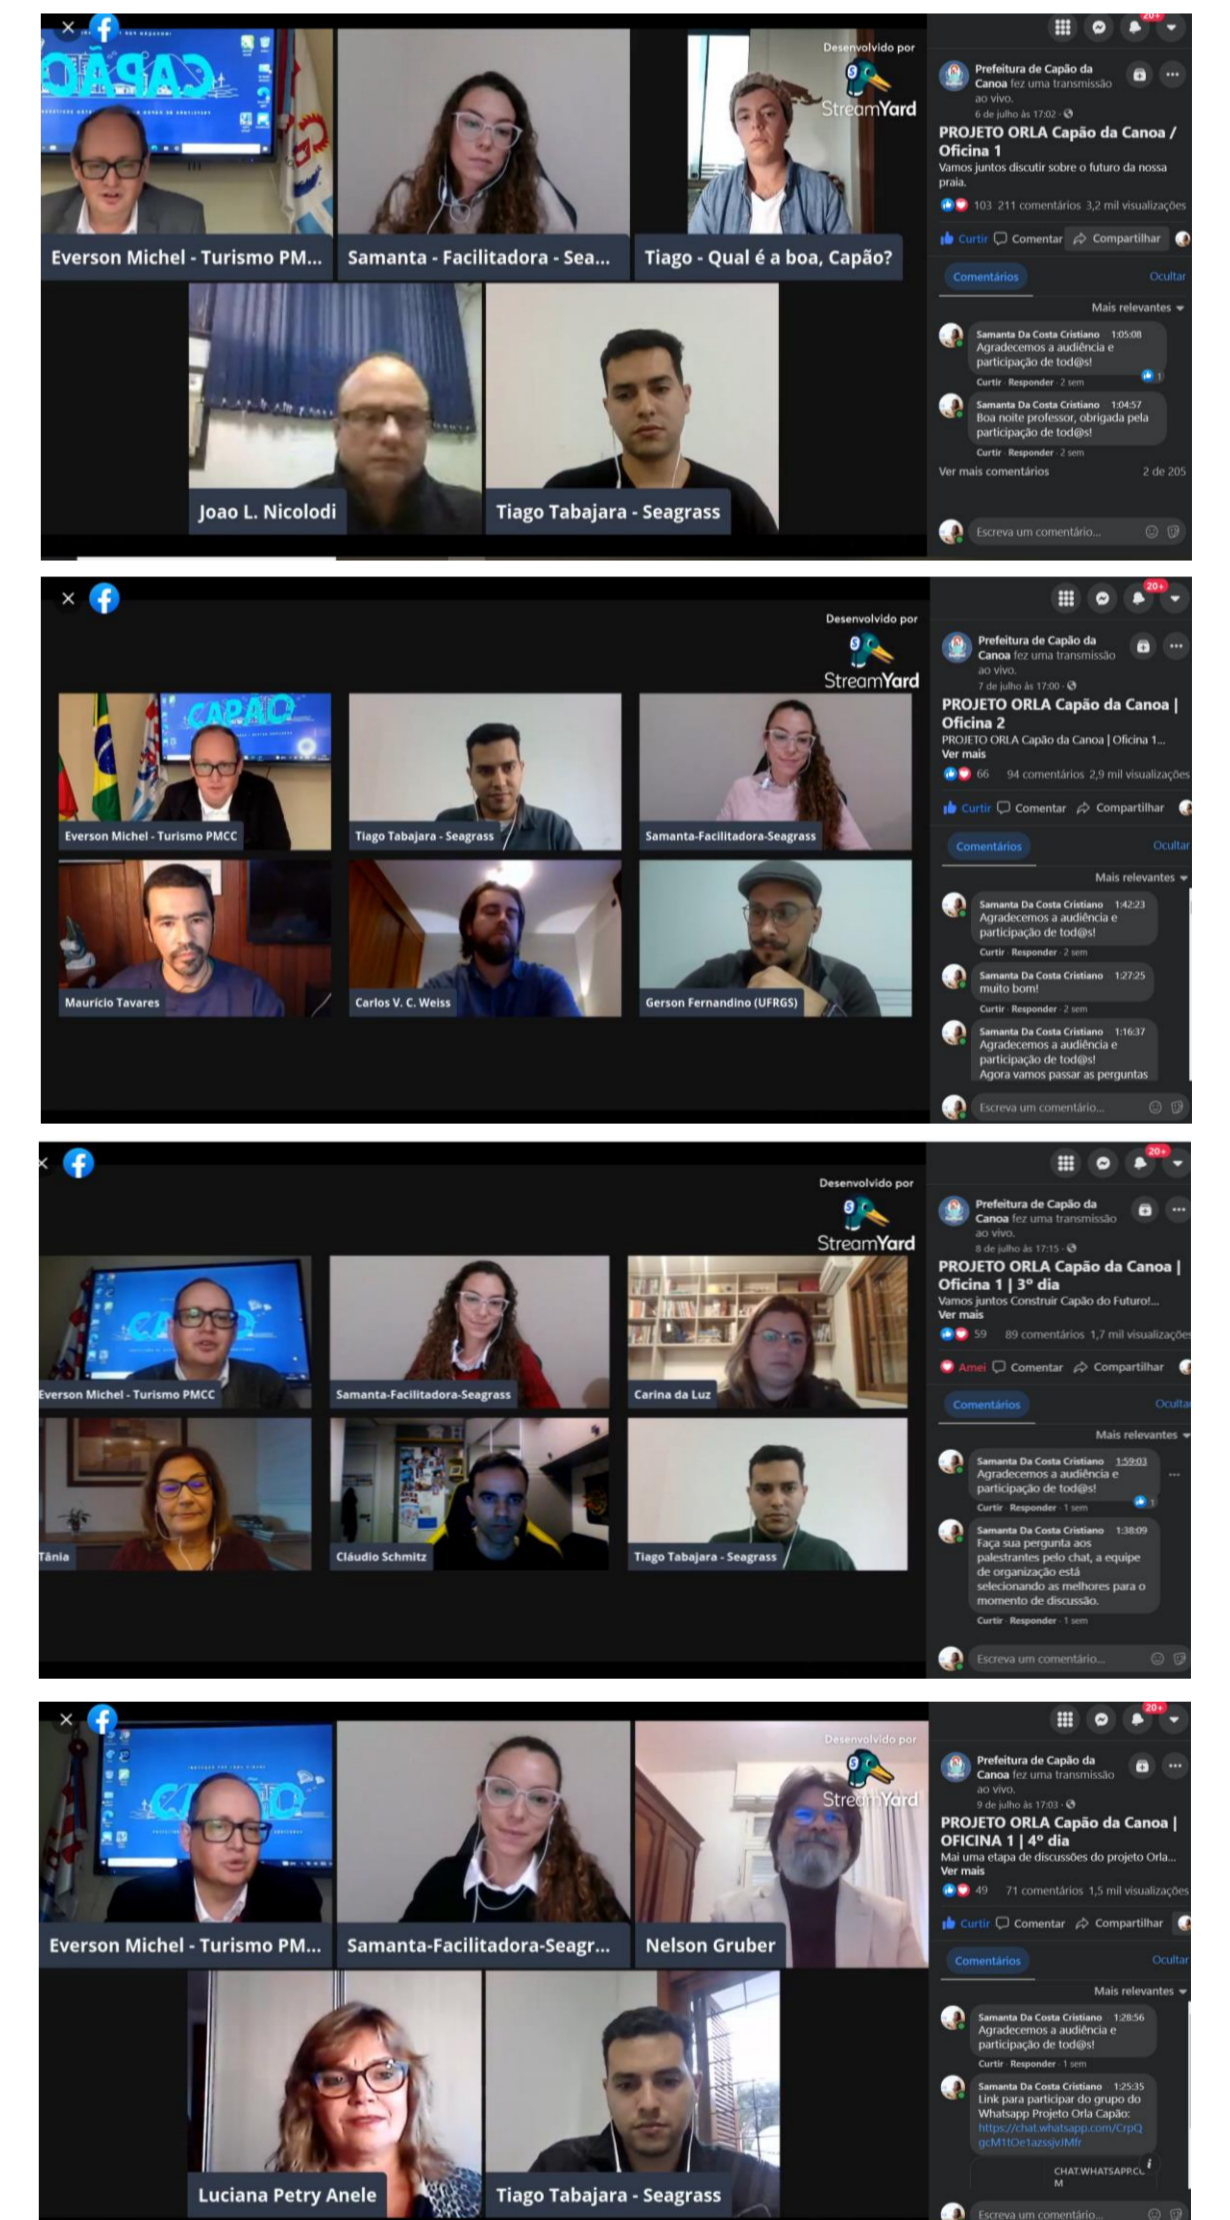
Desenvolvido por
StreamYard

Everson Michel - Turismo PM...
Samanta - Facilitadora - Sea...
Tiago - Qual é a boa, Capão?
Joao L. Nicolodi
Tiago Tabajara - Seagrass

Prefeitura de Capão da Canoa fez uma transmissão ao vivo.
6 de julho às 17:02
PROJETO ORLA Capão da Canoa / Oficina 1
Vamos juntos discutir sobre o futuro da nossa praia.
103 211 comentários 3,2 mil visualizações
Curtir Comentar Compartilhar
Comentários Ocultar
Mais relevantes
Samanta Da Costa Cristiano 1:05:08
Agradecemos a audiência e participação de tod@s!
Curtir · Responder · 2 sem
Samanta Da Costa Cristiano 1:04:57
Boa noite professor, obrigada pela participação de tod@s!
Curtir · Responder · 2 sem
Ver mais comentários 2 de 205
Escreva um comentário...

Desenvolvido por
StreamYard

Everson Michel - Turismo PMCC
Tiago Tabajara - Seagrass
Samanta-Facilitadora-Seagrass
Maurício Tavares
Carlos V. C. Weiss
Gerson Fernandino (UFRGS)

Prefeitura de Capão da Canoa fez uma transmissão ao vivo.
7 de julho às 17:00
PROJETO ORLA Capão da Canoa | Oficina 2
PROJETO ORLA Capão da Canoa | Oficina 1...
Ver mais
66 94 comentários 2,9 mil visualizações
Curtir Comentar Compartilhar
Comentários Ocultar
Mais relevantes
Samanta Da Costa Cristiano 1:42:23
Agradecemos a audiência e participação de tod@s!
Curtir · Responder · 2 sem
Samanta Da Costa Cristiano 1:27:25
muito bom!
Curtir · Responder · 2 sem
Samanta Da Costa Cristiano 1:16:37
Agradecemos a audiência e participação de tod@s!
Agora vamos passar as perguntas
Escreva um comentário...

Desenvolvido por
StreamYard

Everson Michel - Turismo PMCC
Samanta-Facilitadora-Seagrass
Carina da Luz
Tânia
Cláudio Schmitz
Tiago Tabajara - Seagrass

Prefeitura de Capão da Canoa fez uma transmissão ao vivo.
8 de julho às 17:15
PROJETO ORLA Capão da Canoa | Oficina 1 | 3º dia
Vamos juntos Construir Capão do Futuro!...
Ver mais
59 89 comentários 1,7 mil visualizações
Amei Comentar Compartilhar
Comentários Ocultar
Mais relevantes
Samanta Da Costa Cristiano 1:59:03
Agradecemos a audiência e participação de tod@s!
Curtir · Responder · 1 sem
Samanta Da Costa Cristiano 1:38:09
Faça sua pergunta aos palestrantes pelo chat, a equipe de organização está selecionando as melhores para o momento de discussão.
Curtir · Responder · 1 sem
Escreva um comentário...

Desenvolvido por
StreamYard

Everson Michel - Turismo PM...
Samanta-Facilitadora-Seagr...
Nelson Gruber
Luciana Petry Anele
Tiago Tabajara - Seagrass

Prefeitura de Capão da Canoa fez uma transmissão ao vivo.
9 de julho às 17:03
PROJETO ORLA Capão da Canoa | OFICINA 1 | 4º dia
Mai uma etapa de discussões do projeto Orla...
Ver mais
49 71 comentários 1,5 mil visualizações
Curtir Comentar Compartilhar
Comentários Ocultar
Mais relevantes
Samanta Da Costa Cristiano 1:28:56
Agradecemos a audiência e participação de tod@s!
Curtir · Responder · 1 sem
Samanta Da Costa Cristiano 1:25:35
Link para participar do grupo do Whatsapp Projeto Orla Capão: https://chat.whatsapp.com/CrpQgcM1tOe1azssjvJMfr
CHAT.WHATSAPP.CO M
Escreva um comentário...